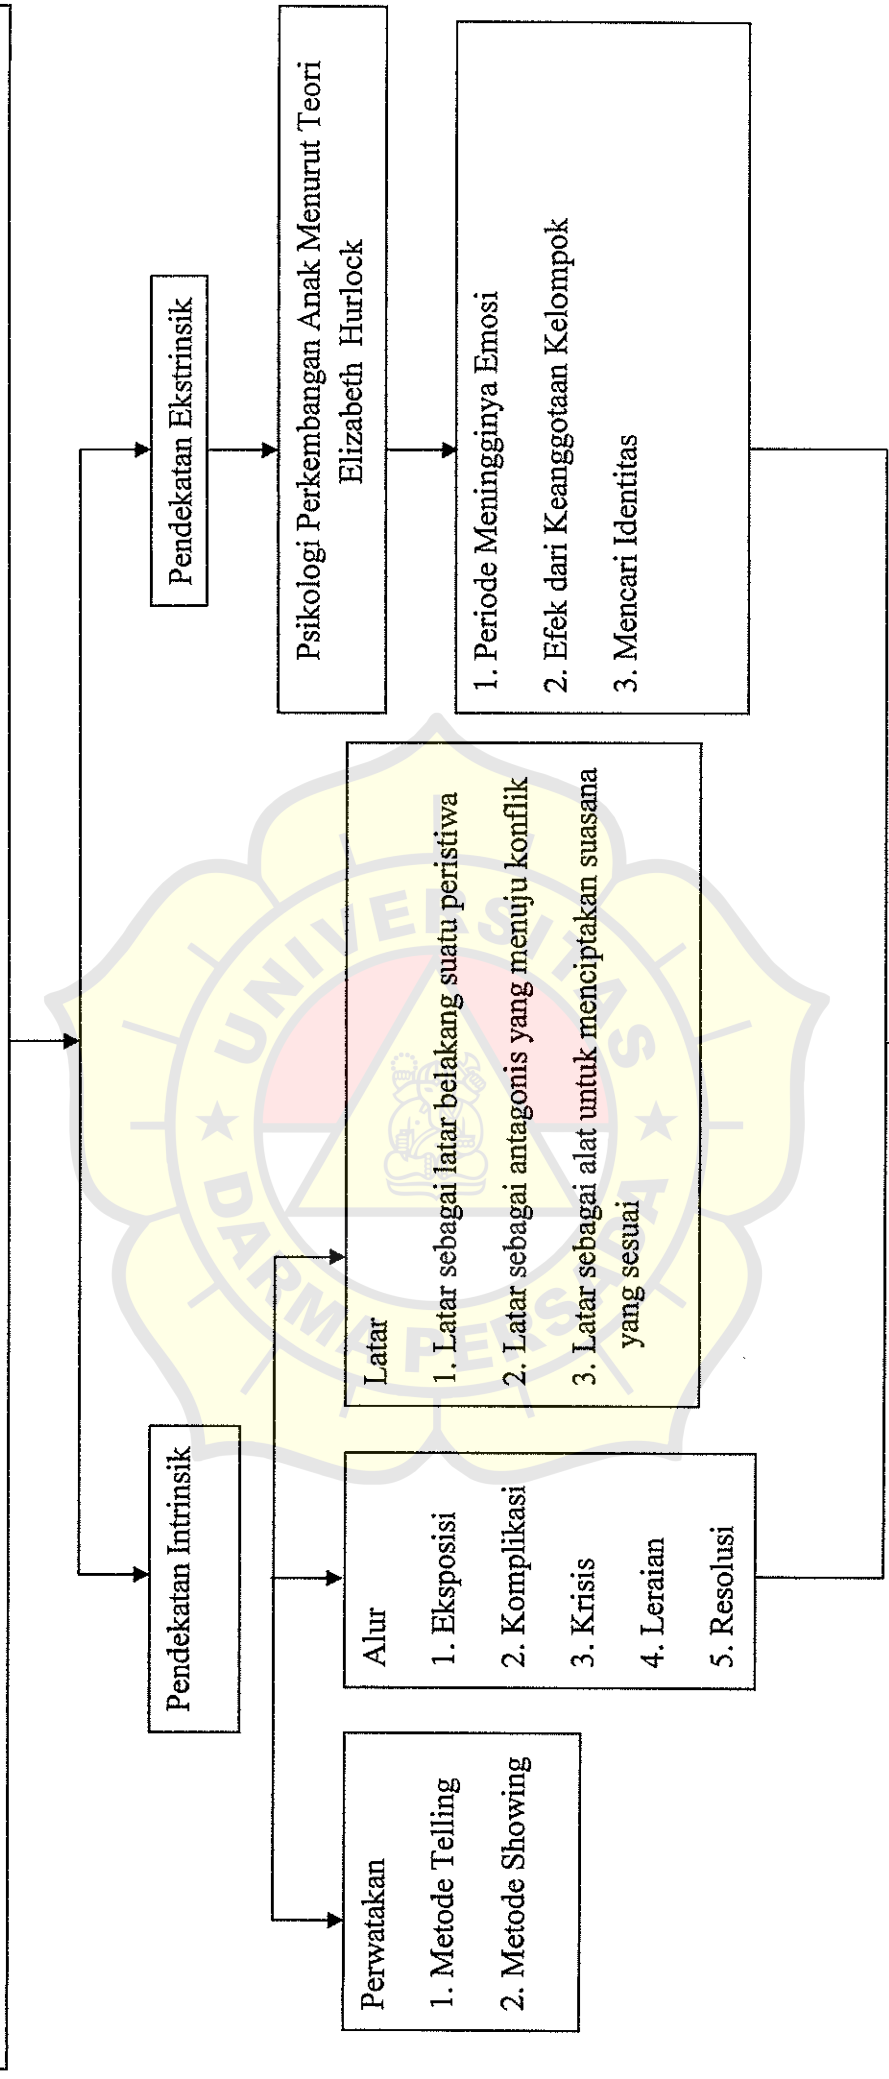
Pendekatan Intrinsik

Perwatakan
1. Metode Telling
2. Metode Showing

Alur
1. Eksposisi
2. Komplikasi
3. Krisis
4. Leraian
5. Resolusi

Latar
1. Latar sebagai latar belakang suatu peristiwa
2. Latar sebagai antagonis yang menuju konflik
3. Latar sebagai alat untuk menciptakan suasana yang sesuai

Pendekatan Ekstrinsik

Psikologi Perkembangan Anak Menurut Teori Elizabeth Hurlock

1. Periode Meningginya Emosi
2. Efek dari Keanggotaan Kelompok
3. Mencari Identitas

UNIVERSITAS SANATA DHARMA